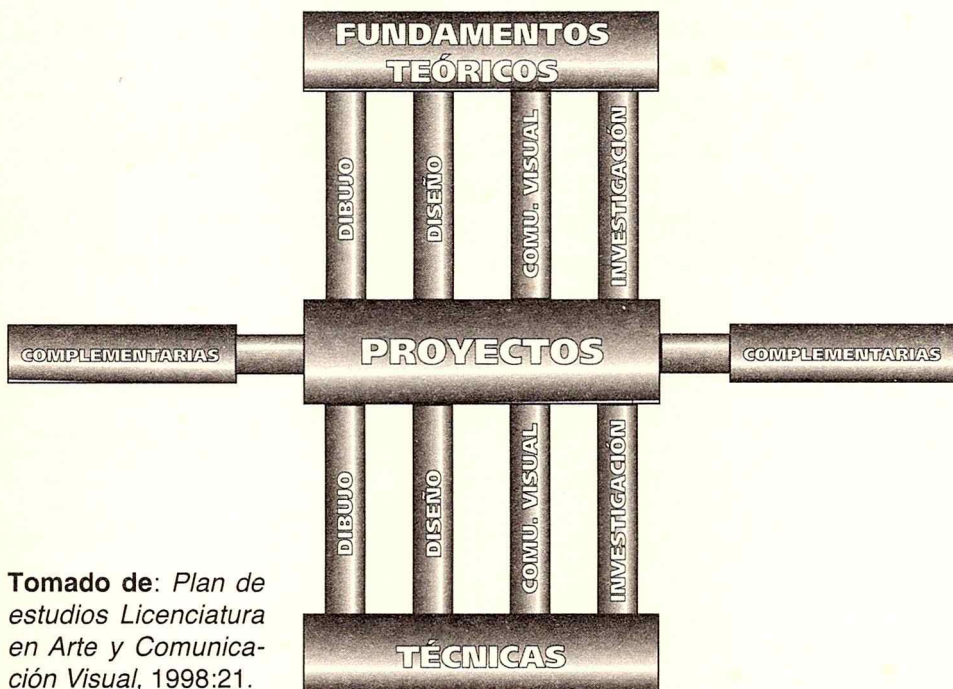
FUNDAMENTOS TEÓRICOS

DIBUJO

DISEÑO

COMU. VISUAL

INVESTIGACIÓN

COMPLEMENTARIAS

PROYECTOS

COMPLEMENTARIAS

DIBUJO

DISEÑO

COMU. VISUAL

INVESTIGACIÓN

TÉCNICAS

**Tomado de**: *Plan de estudios Licenciatura en Arte y Comunicación Visual*, 1998:21.